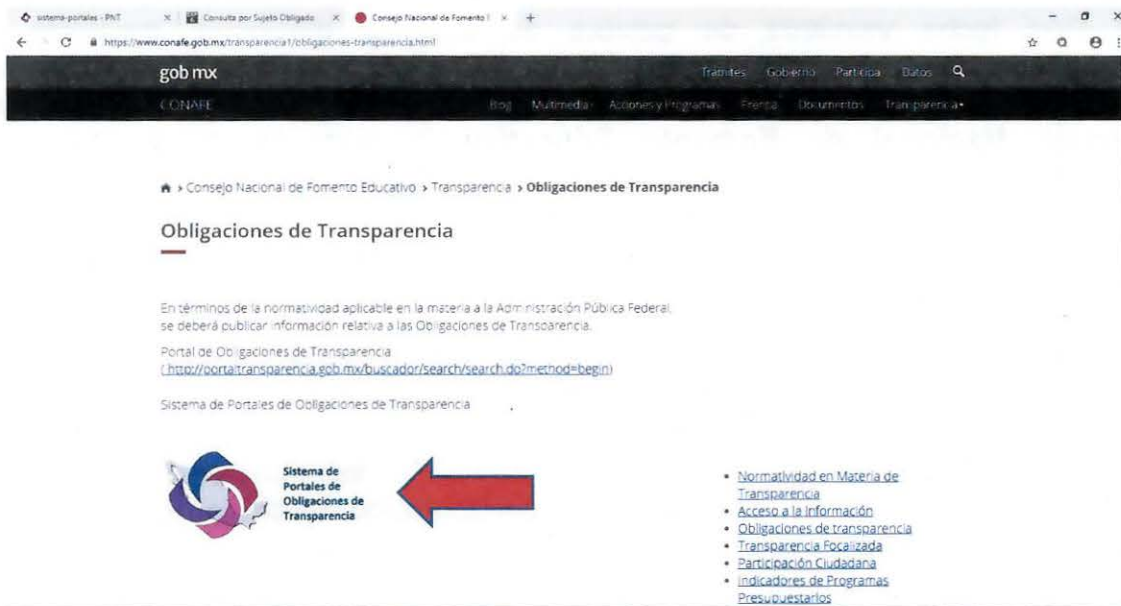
sistema-portales - PNT × Consulta por Sujeto Obligado × Consejo Nacional de Fomento I × +

https://www.conafe.gob.mx/transparencia1/obligaciones-transparencia.html

gob mx Trámites Gobierno Participa Datos

CONAFE Blog Multimedia Acciones y Programas Prensa Documentos Transparencia

› Consejo Nacional de Fomento Educativo › Transparencia › **Obligaciones de Transparencia**

Obligaciones de Transparencia

En términos de la normatividad aplicable en la materia a la Administración Pública Federal, se deberá publicar información relativa a las Obligaciones de Transparencia.

Portal de Obligaciones de Transparencia (http://portaltransparencia.gob.mx/buscador/search/search.do?method=begin)

Sistema de Portales de Obligaciones de Transparencia

Sistema de Portales de Obligaciones de Transparencia

- Normatividad en Materia de Transparencia
- Acceso a la Información
- Obligaciones de transparencia
- Transparencia Focalizada
- Participación Ciudadana
- Indicadores de Programas Presupuestarios